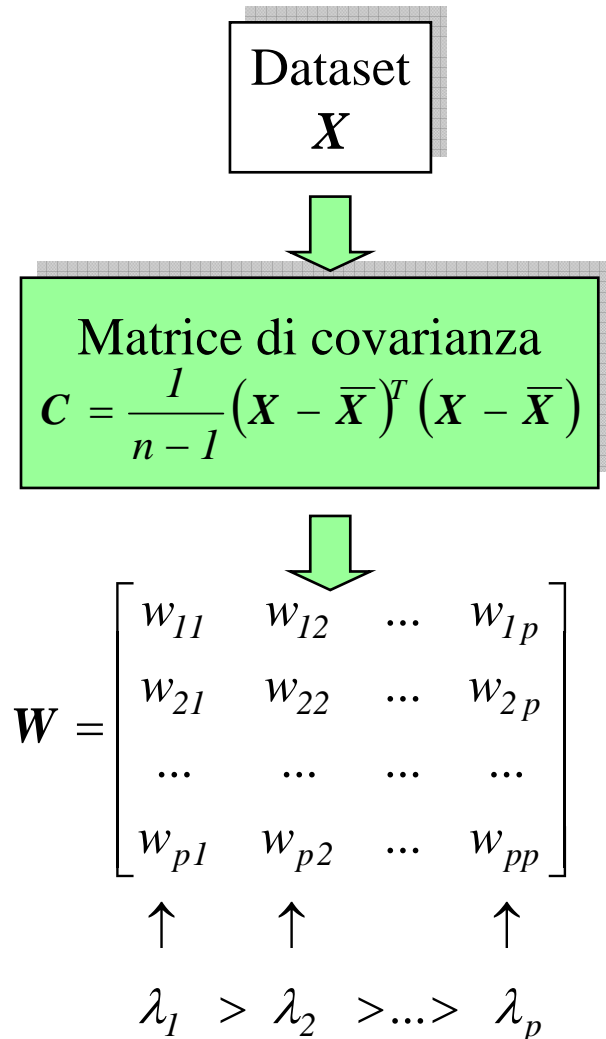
Dataset
$\boldsymbol{X}$

Matrice di covarianza
$\boldsymbol{C} = \frac{1}{n-1}\left(\boldsymbol{X} - \overline{\boldsymbol{X}}\right)^T \left(\boldsymbol{X} - \overline{\boldsymbol{X}}\right)$

$\boldsymbol{W} = \begin{bmatrix} w_{11} & w_{12} & ... & w_{1p} \\ w_{21} & w_{22} & ... & w_{2p} \\ ... & ... & ... & ... \\ w_{p1} & w_{p2} & ... & w_{pp} \end{bmatrix}$

$\uparrow \quad \uparrow \quad \uparrow$

$\lambda_1 > \lambda_2 > ... > \lambda_p$